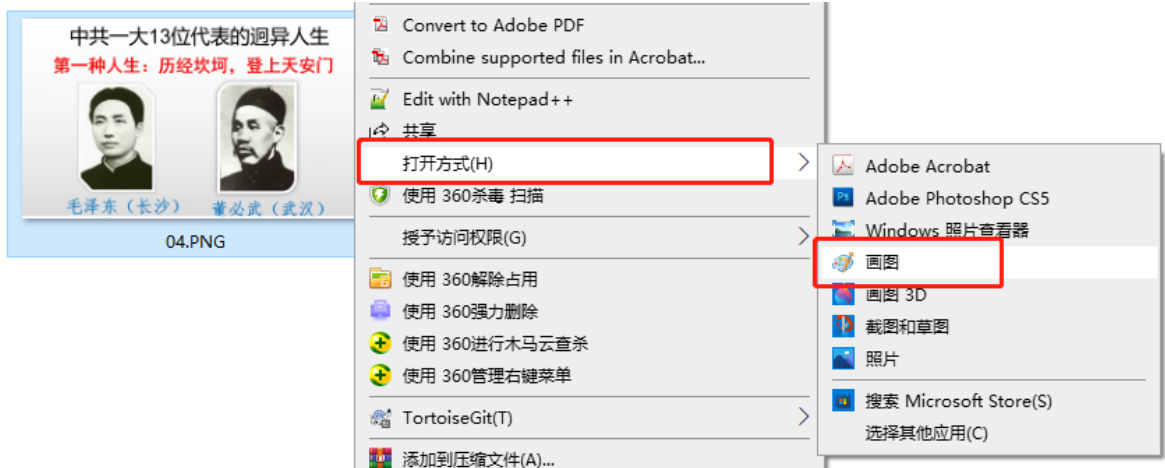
中共一大13位代表的迥异人生
第一种人生：历经坎坷，登上天安门
毛泽东（长沙）
董必武（武汉）
04.PNG

Convert to Adobe PDF
Combine supported files in Acrobat...
Edit with Notepad++
共享
打开方式(H)
使用 360杀毒 扫描
授予访问权限(G)
使用 360解除占用
使用 360强力删除
使用 360进行木马云查杀
使用 360管理右键菜单
TortoiseGit(T)
添加到压缩文件(A)...

Adobe Acrobat
Adobe Photoshop CS5
Windows 照片查看器
画图
画图 3D
截图和草图
照片
搜索 Microsoft Store(S)
选择其他应用(C)